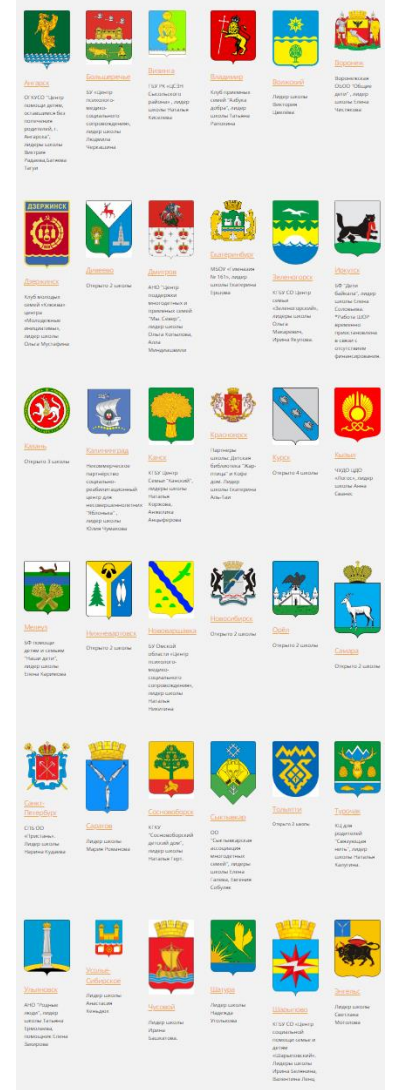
Ангарск
ОГКУСО "Центр помощи детям, оставшимся без попечения родителей, г. Ангарска", лидеры школы Виктория Радаева,Болкина Татуя

Большеречье
БУ «Центр психолого-медико-социального сопровождения», лидер школы Людмила Черкашина

Вихнога
ГБУ РК «ЦСЗН Ежемского района», лидер школы Наталья Касьянова

Владимир
Клуб приемных семей "Азбука добра", лидер школы Наталия Репкина

Волжский
Лидер школы Виктория Шилова

Воронеж
Воронежская ОБОО "Общие дети", лидер школы Елена Честнякова

ДЗЕРЖИНСК
Дзержинск
Клуб молодых семей «Новые» центра «Молодежная инициатива», лидер школы Ольга Мустафина

Дивеево
Открыто 2 школы

Дмитров
АНО "Центр поддержки многодетных и приемных семей "Мы Семья", лидер школы Ольга Калыкова, Алла Мендельсон

Екатеринбург
МБОУ «Гимназия № 161», лидер школы Екатерина Ершова

Зеленогорск
КГБУ СО Центр семьи «Зеленогорский», лидеры школы Ольга Макаревич, Ирина Якупова

Иркутск
БФ "Дети Байкала", лидер школы Елена Соловьева. *Работа ШОР временно приостановлена в связи с отсутствием финансирования.

Казань
Открыто 3 школы

Калининград
Некоммерческое партнерство социально-реабилитационный центр для несовершеннолетних "Маленькие", лидер школы Юлия Чумакова

Канск
КГБУ Центр Семьи "Канский", лидеры школы Наталья Корнеева, Анжелика Андрефирова

Красноярск
Партнеры школы Детская библиотека "Жар-птица" и Кафе дом. Лидер школы Екатерина Альтман

Курск
Открыто 4 школы

Кызыл
ЧНДО ЦДО «Ласка», лидер школы Анна Саенко

Мегион
БФ помощи детям и семьям "Наши дети", лидер школы Елена Кирилкова

Нижневартовск
Открыто 2 школы

Новочеркасск
БУ Омской области «Центр психолого-медико-социального сопровождения», лидер школы Наталья Никитина

Новосибирск
Открыто 2 школы

Ойск
Открыто 2 школы

Самара
Открыто 2 школы

Санкт-Петербург
СПБ ОО «Краса семь», лидер школы Марина Кудаева

Саратов
Лидер школы Мария Романова

Сосновоборск
КГБУ "Сосновоборский детский дом", лидер школы Наталья Гарт

Сыктывкар
ОО "Сыктывкарская ассоциация многодетных семей", лидеры школы Елена Галева, Евгения Собуля

Тольятти
Открыто 3 школы

Тюмень
Клуб для родителей "Семейный четверг", лидер школы Наталья Калугина

Ульяновск
АНО "Родные люди", лидер школы Татьяна Ермолаева, помощник Елена Захарова

Усолье-Сибирское
Лидер школы Анастасия Бельдюк

Чусовой
Лидер школы Ирина Башмакова

Шатура
Лидер школы Надежда Устинова

Шарыпово
КГБУ СО Центр социальной помощи семье и детям «Шарыповский», лидеры школы Ирина Зелинская, Валентина Ленц

Энгельс
Лидер школы Светлана Молчанова